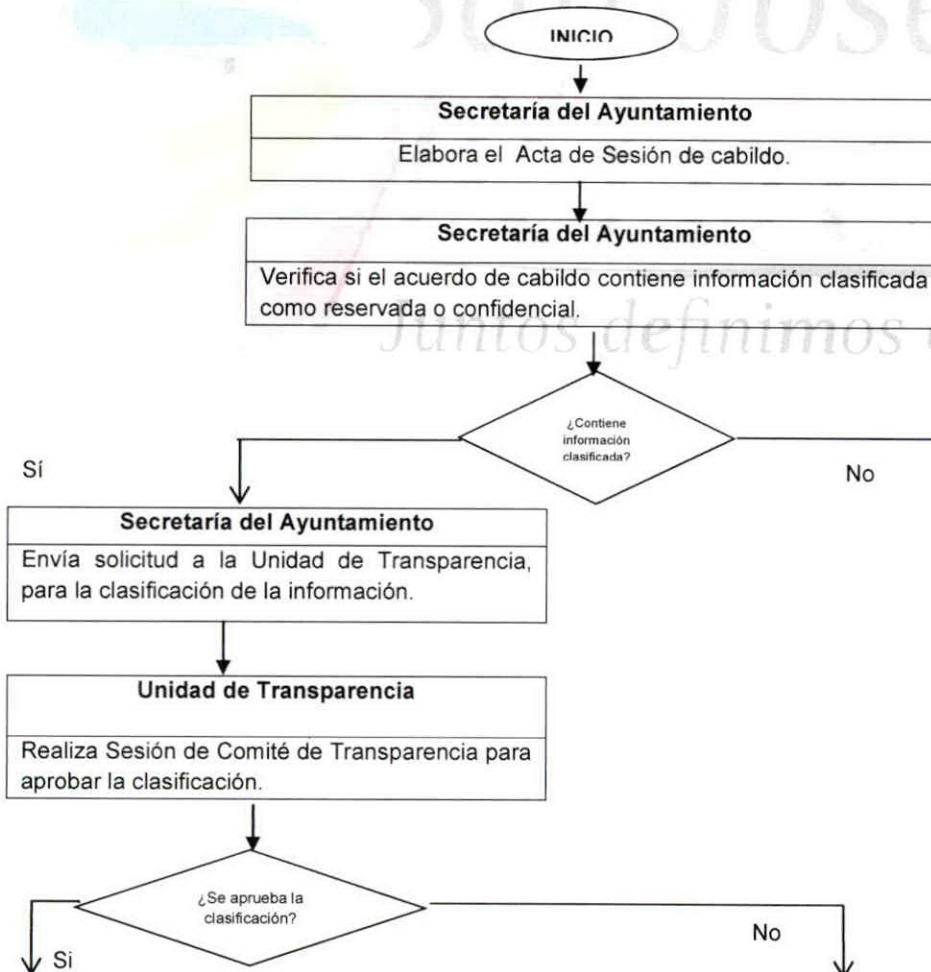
INICIO

Secretaría del Ayuntamiento

Elabora el Acta de Sesión de cabildo.

Secretaría del Ayuntamiento

Verifica si el acuerdo de cabildo contiene información clasificada como reservada o confidencial.

¿Contiene información clasificada?

Sí

No

Secretaría del Ayuntamiento

Envía solicitud a la Unidad de Transparencia, para la clasificación de la información.

Unidad de Transparencia

Realiza Sesión de Comité de Transparencia para aprobar la clasificación.

¿Se aprueba la clasificación?

Si

No